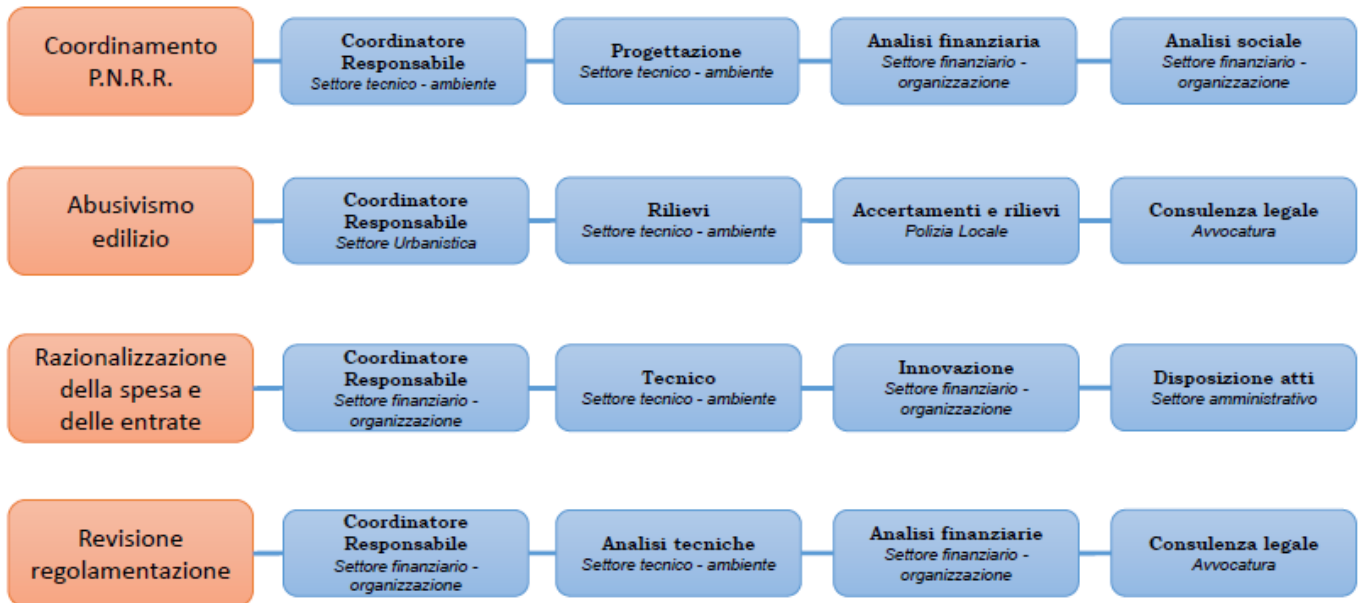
Coordinamento P.N.R.R.

Coordinatore Responsabile
Settore tecnico - ambiente

Progettazione
Settore tecnico - ambiente

Analisi finanziaria
Settore finanziario - organizzazione

Analisi sociale
Settore finanziario - organizzazione

Abusivismo edilizio

Coordinatore Responsabile
Settore Urbanistica

Rilievi
Settore tecnico - ambiente

Accertamenti e rilievi
Polizia Locale

Consulenza legale
Avvocatura

Razionalizzazione della spesa e delle entrate

Coordinatore Responsabile
Settore finanziario - organizzazione

Tecnico
Settore tecnico - ambiente

Innovazione
Settore finanziario - organizzazione

Disposizione atti
Settore amministrativo

Revisione regolamentazione

Coordinatore Responsabile
Settore finanziario - organizzazione

Analisi tecniche
Settore tecnico - ambiente

Analisi finanziarie
Settore finanziario - organizzazione

Consulenza legale
Avvocatura